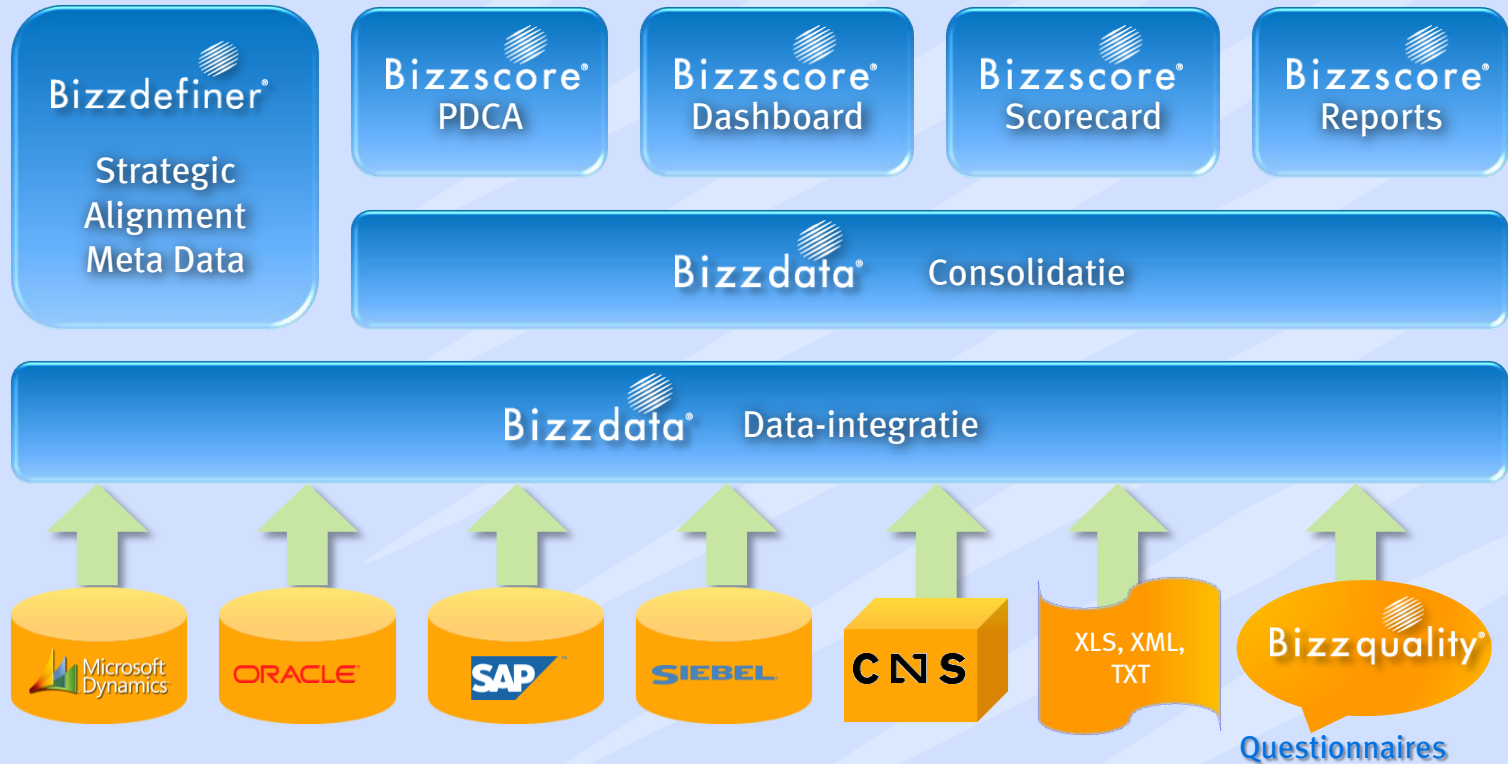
Bizzdefiner®

Strategic Alignment Meta Data

Bizzscore® PDCA

Bizzscore® Dashboard

Bizzscore® Scorecard

Bizzscore® Reports

Bizzdata® Consolidatie

Bizzdata® Data-integratie

Microsoft Dynamics

ORACLE

SAP

SIEBEL

CNS

XLS, XML, TXT

Bizzquality®

Questionnaires